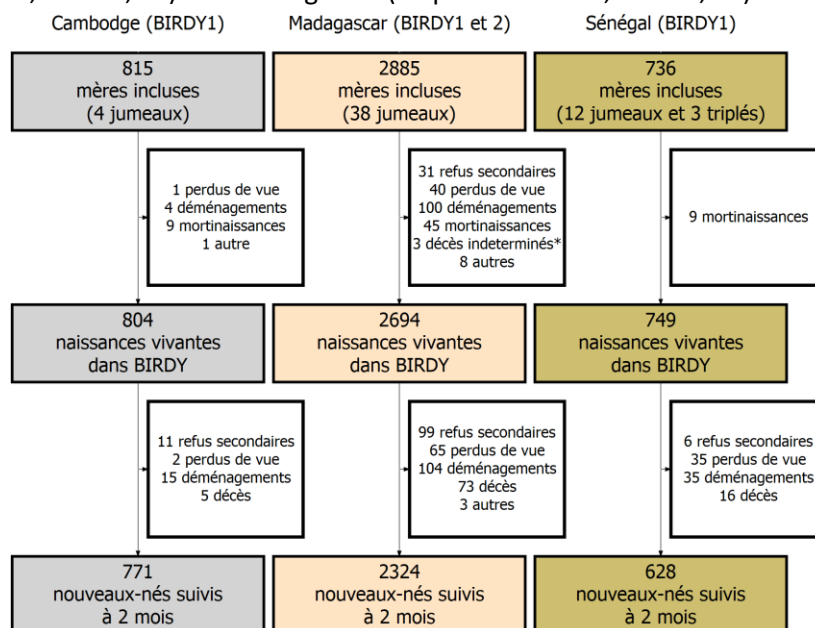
Cambodge (BIRDY1)

Madagascar (BIRDY1 et 2)

Sénégal (BIRDY1)

815
mères incluses
(4 jumeaux)

2885
mères incluses
(38 jumeaux)

736
mères incluses
(12 jumeaux et 3 triplés)

1 perdus de vue
4 déménagements
9 mortinaissances
1 autre

31 refus secondaires
40 perdus de vue
100 déménagements
45 mortinaissances
3 décès indeterminés*
8 autres

9 mortinaissances

804
naissances vivantes
dans BIRDY

2694
naissances vivantes
dans BIRDY

749
naissances vivantes
dans BIRDY

11 refus secondaires
2 perdus de vue
15 déménagements
5 décès

99 refus secondaires
65 perdus de vue
104 déménagements
73 décès
3 autres

6 refus secondaires
35 perdus de vue
35 déménagements
16 décès

771
nouveaux-nés suivis
à 2 mois

2324
nouveaux-nés suivis
à 2 mois

628
nouveaux-nés suivis
à 2 mois